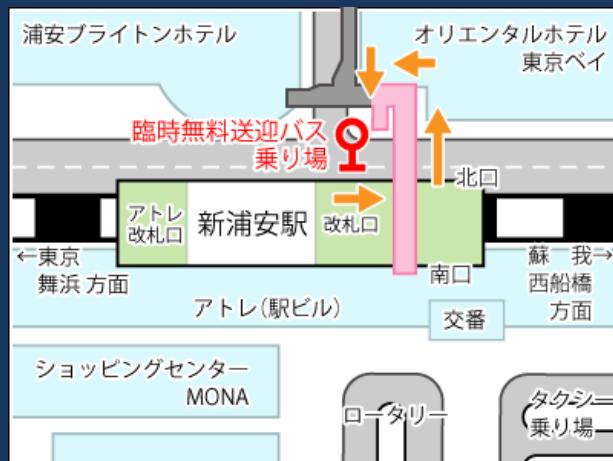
浦安ブライトンホテル

オリエンタルホテル
東京ベイ

臨時無料送迎バス
乗り場

北口

アトレ
改札口

新浦安駅

改札口

←東京
舞浜 方面

南口

蘇我→
西船橋
方面

アトレ(駅ビル)

交番

ショッピングセンター
MONA

ロータリー

タクシー
乗り場